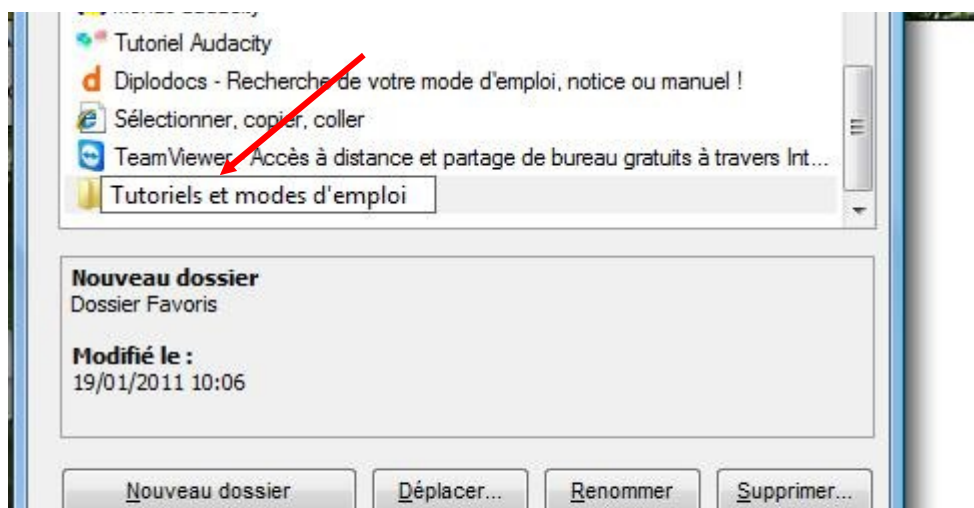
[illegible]

Tutoriel Audacity

Diplodocs - Recherche de votre mode d'emploi, notice ou manuel !

Sélectionner, copier, coller

TeamViewer - Accès à distance et partage de bureau gratuits à travers Int...

Tutoriels et modes d'emploi

**Nouveau dossier**
Dossier Favoris

**Modifié le :**
19/01/2011 10:06

Nouveau dossier | Déplacer... | Renommer | Supprimer...